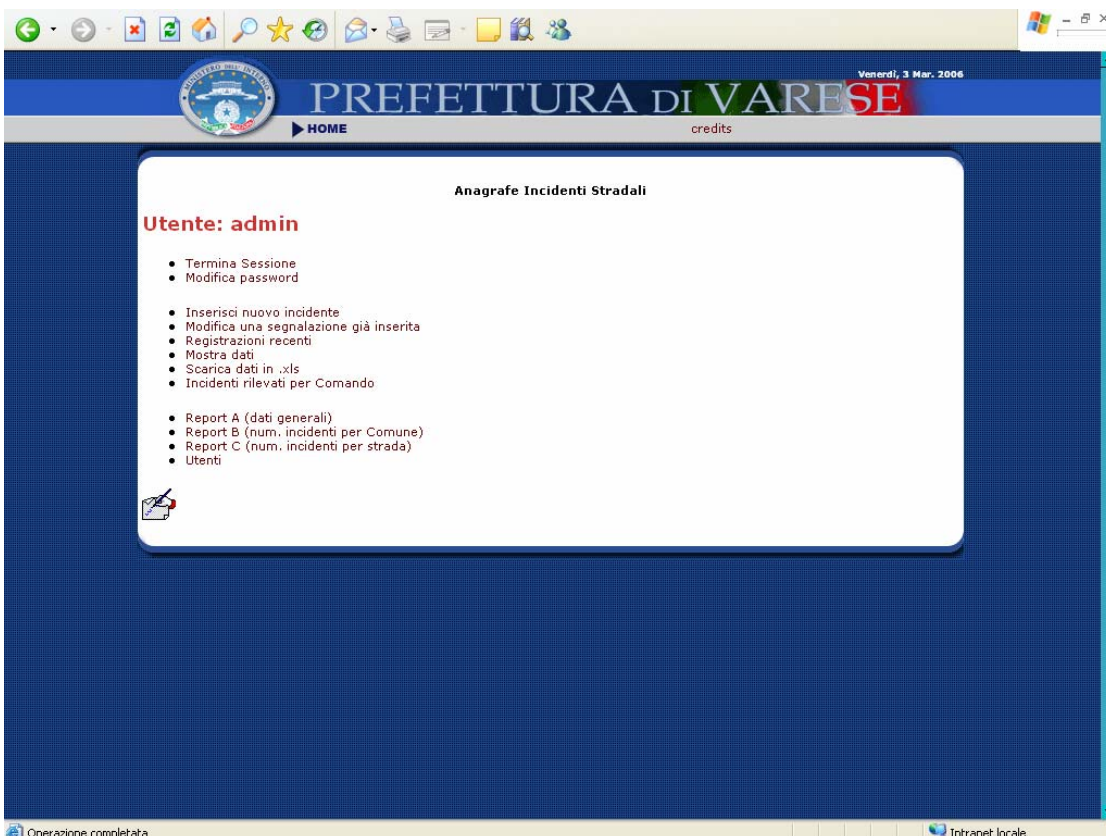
Venerdì, 3 Mar. 2006

MINISTERO DELL'INTERNO

PREFETTURA DI VARESE

HOME

credits

Anagrafe Incidenti Stradali

Utente: admin

- Termina Sessione
- Modifica password

- Inserisci nuovo incidente
- Modifica una segnalazione già inserita
- Registrazioni recenti
- Mostra dati
- Scarica dati in .xls
- Incidenti rilevati per Comando

- Report A (dati generali)
- Report B (num. incidenti per Comune)
- Report C (num. incidenti per strada)
- Utenti

Operazione completata

Intranet locale